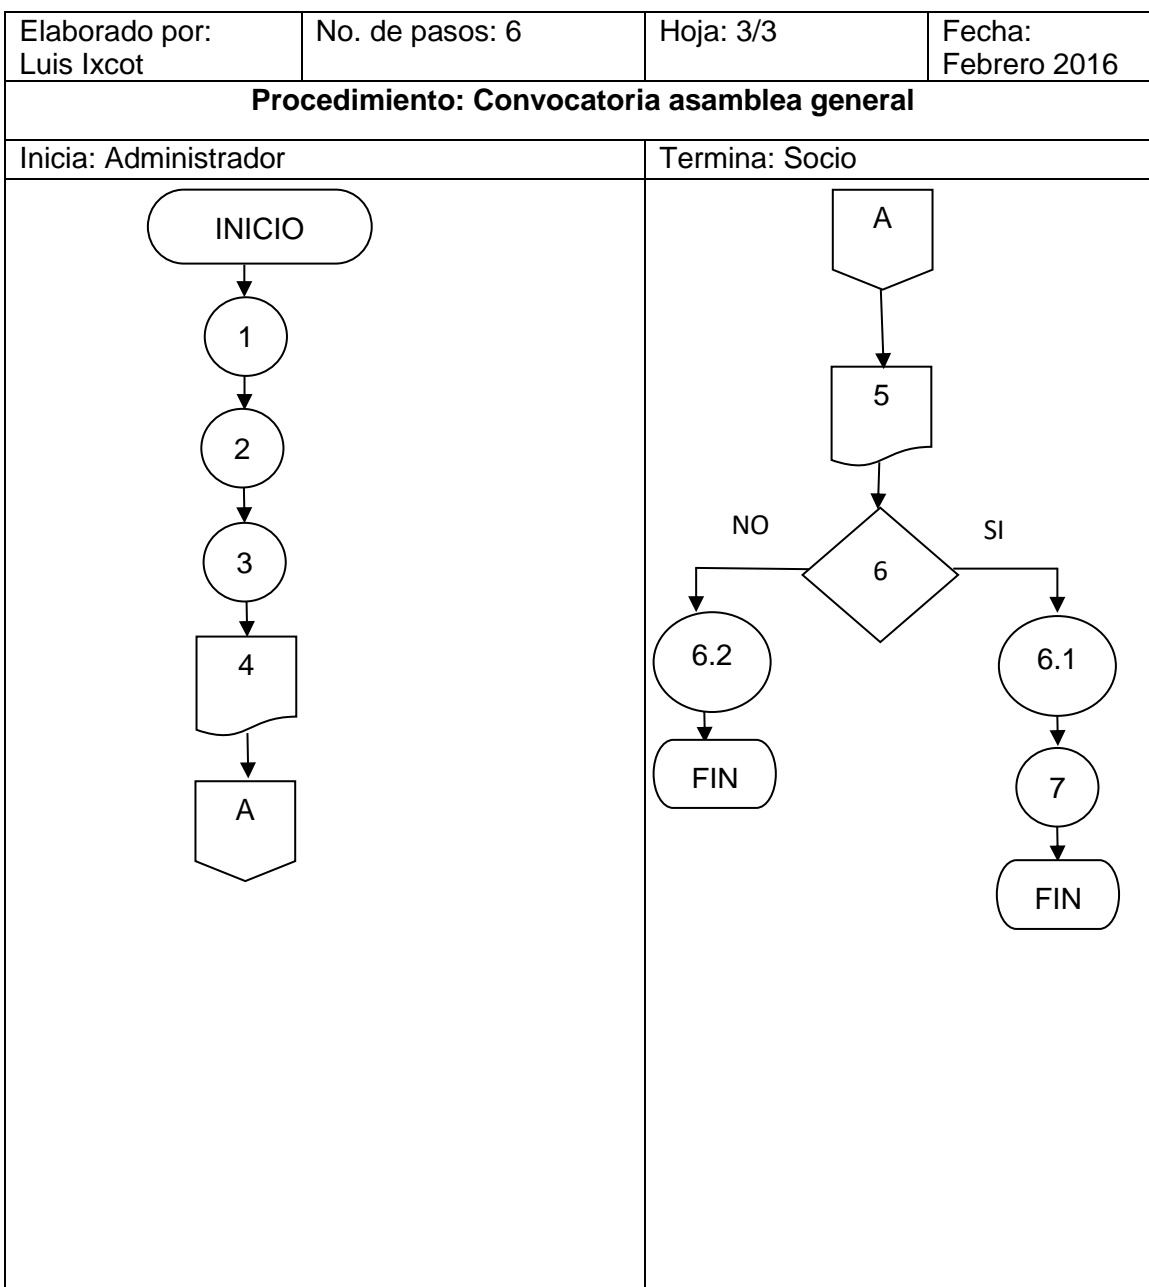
| Elaborado por: Luis Ixcot | No. de pasos: 6 | Hoja: 3/3 | Fecha: Febrero 2016 |
|---|---|---|---|

**Procedimiento: Convocatoria asamblea general**

| Inicia: Administrador | Termina: Socio |
|---|---|

INICIO
1
2
3
4
A

A
5
NO
6
SI
6.2
FIN
6.1
7
FIN